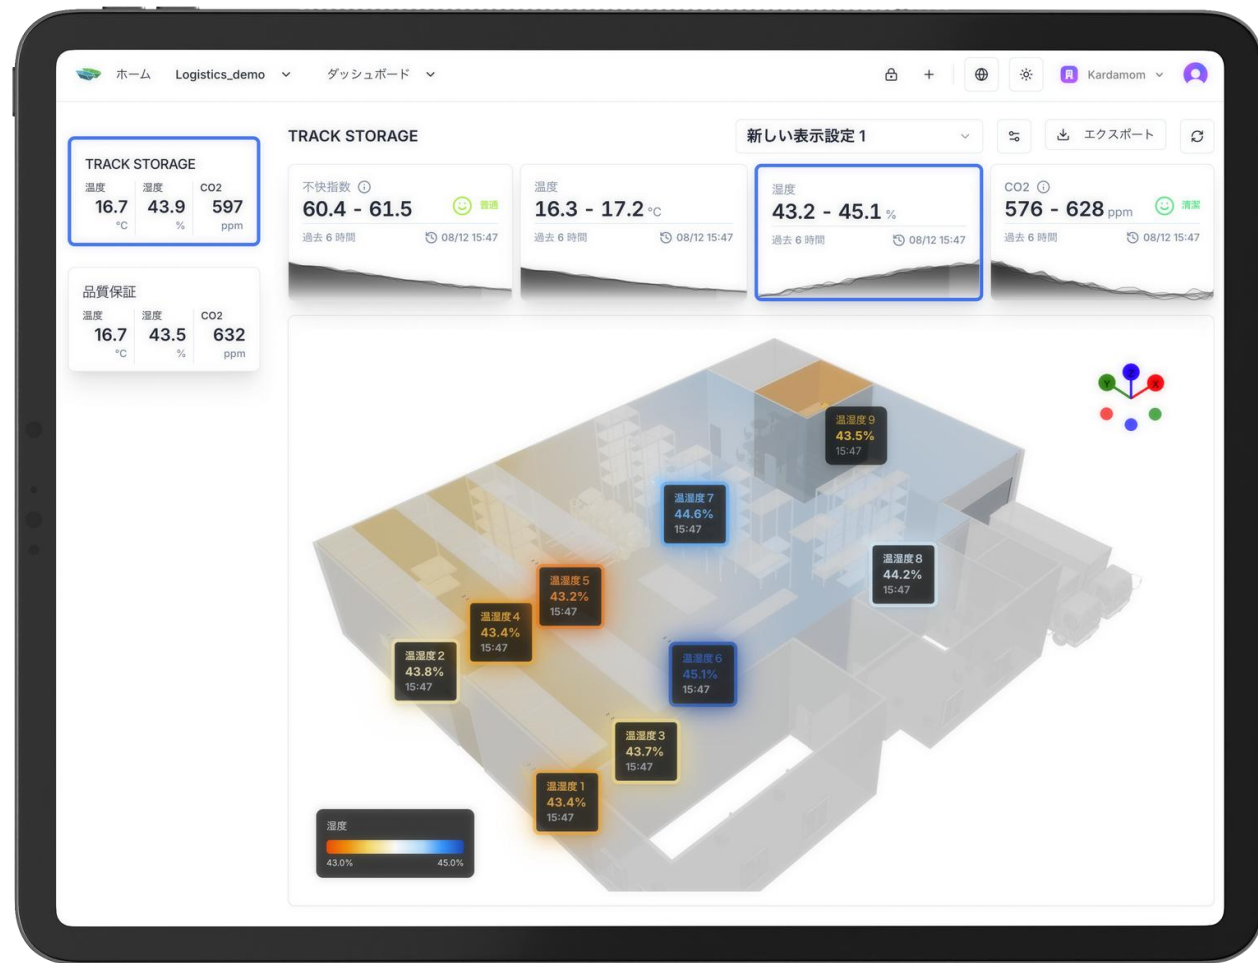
ホーム Logistics_demo ダッシュボード

Kardamom

TRACK STORAGE
温度 16.7 °C
湿度 43.9 %
CO2 597 ppm

品質保証
温度 16.7 °C
湿度 43.5 %
CO2 632 ppm

TRACK STORAGE

新しい表示設定 1

エクスポート

不快指数 60.4 - 61.5 普通
過去 6 時間 08/12 15:47

温度 16.3 - 17.2 °C
過去 6 時間 08/12 15:47

湿度 43.2 - 45.1 %
過去 6 時間 08/12 15:47

CO2 576 - 628 ppm 清潔
過去 6 時間 08/12 15:47

温湿度 9
43.5%
15:47

温湿度 7
44.6%
15:47

温湿度 8
44.2%
15:47

温湿度 5
43.2%
15:47

温湿度 4
43.4%
15:47

温湿度 2
43.8%
15:47

温湿度 6
45.1%
15:47

温湿度 3
43.7%
15:47

温湿度 1
43.4%
15:47

湿度
43.0% 45.0%